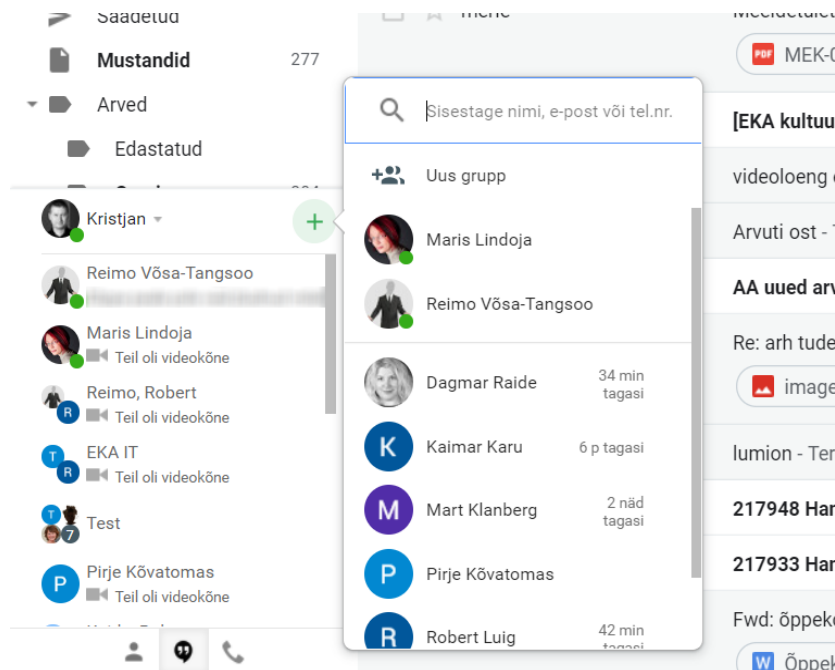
Saadetud
Mustandid 277
Arved
Edastatud
Kristjan
Reimo Võsa-Tangsoo
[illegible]
Maris Lindoja
Teil oli videokõne
Reimo, Robert
Teil oli videokõne
EKA IT
Teil oli videokõne
Test
Pirje Kõvatomas
Teil oli videokõne

Sisestage nimi, e-post või tel.nr.
Uus grupp
Maris Lindoja
Reimo Võsa-Tangsoo
Dagmar Raide 34 min tagasi
Kaimar Karu 6 p tagasi
Mart Klanberg 2 näd tagasi
Pirje Kõvatomas
Robert Luig 42 min tagasi

MEK-
[EKA kultuu
videoloeng
Arvuti ost -
AA uued arv
Re: arh tude
image
lumion - Ter
217948 Han
217933 Han
Fwd: õppek
Õppe